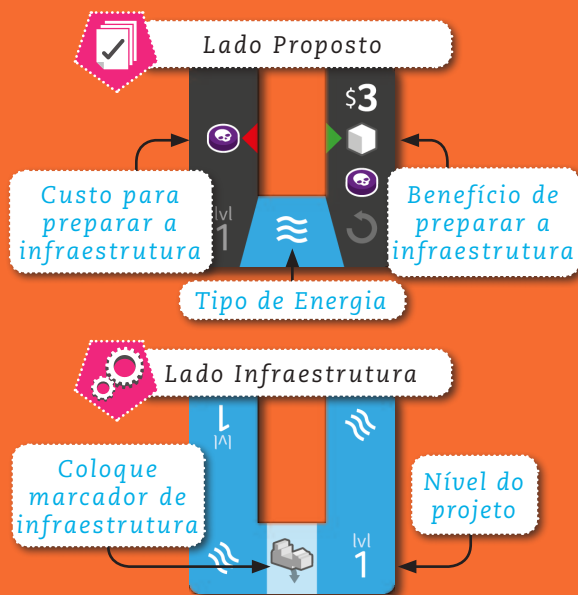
Lado Proposto

$3

Custo para preparar a infraestrutura

lvl 1

Benefício de preparar a infraestrutura

Tipo de Energia

Lado Infraestrutura

lvl 1

Coloque marcador de infraestrutura

Nível do projeto

lvl 1